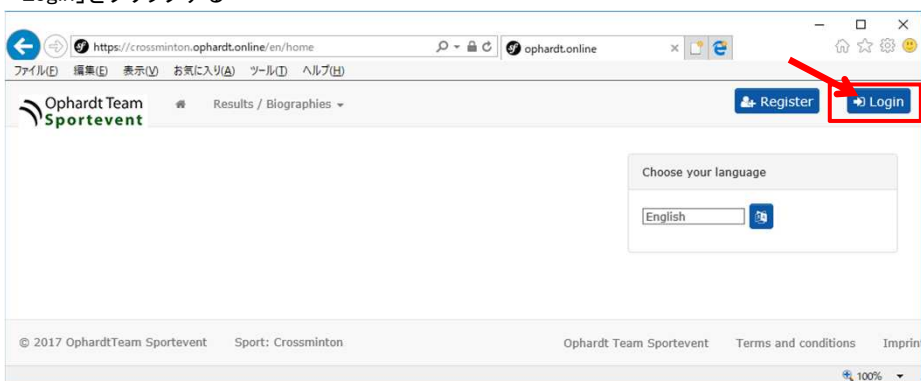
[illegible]をクリックする

https://crossminton.ophardt.online/en/home
ophardt.online
ファイル(F) 編集(E) 表示(V) お気に入り(A) ツール(T) ヘルプ(H)

Ophardt Team Sportevent
Results / Biographies
Register
Login

Choose your language
English

© 2017 OphardtTeam Sportevent
Sport: Crossminton
Ophardt Team Sportevent
Terms and conditions
Imprin

100%